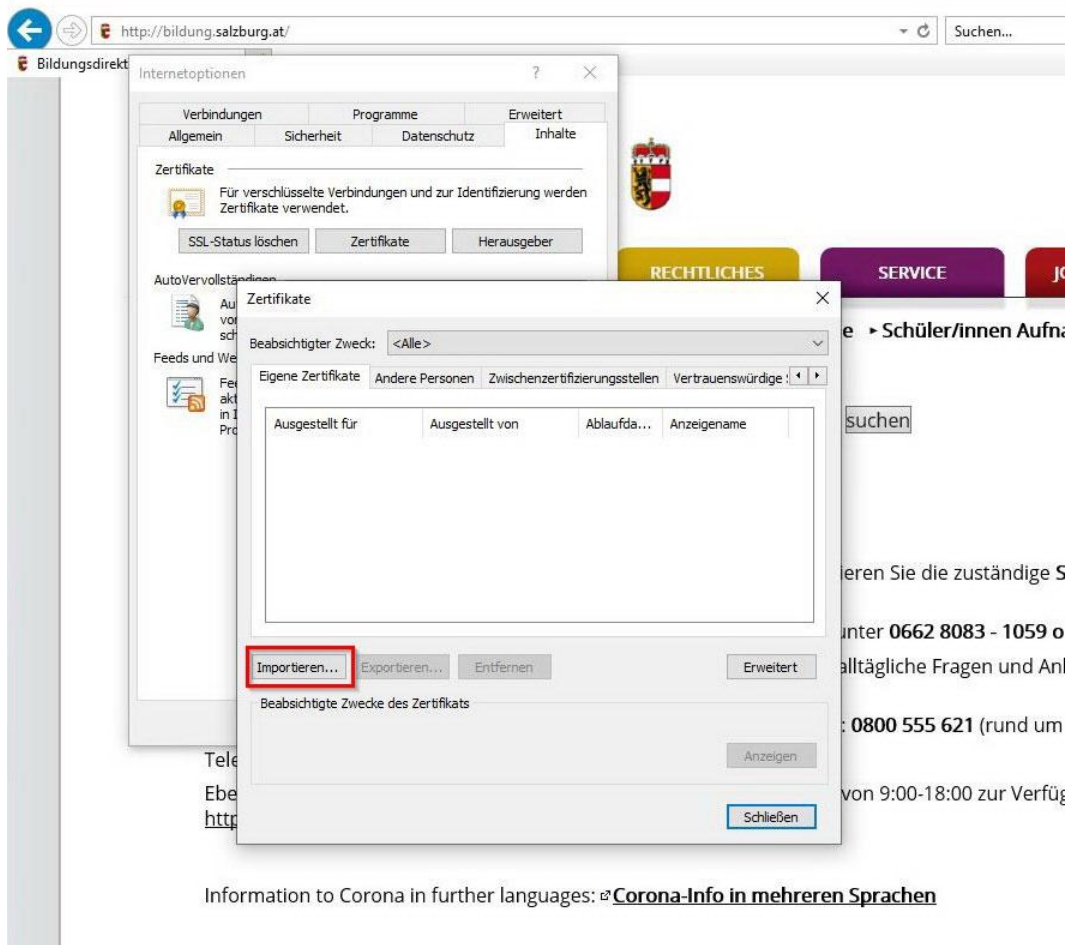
http://bildung.salzburg.at/

Suchen...

Bildungsdirekt

Internetoptionen

?

Verbindungen | Programme | Erweitert
Allgemein | Sicherheit | Datenschutz | Inhalte

Zertifikate

Für verschlüsselte Verbindungen und zur Identifizierung werden Zertifikate verwendet.

SSL-Status löschen | Zertifikate | Herausgeber

AutoVervollständigen

Au
vo
sch

Feeds und We

Fe
akt
in I
Pro

RECHTLICHES

SERVICE

J

Zertifikate

Beabsichtigter Zweck: <Alle>

Eigene Zertifikate | Andere Personen | Zwischenzertifizierungsstellen | Vertrauenswürdige

| Ausgestellt für | Ausgestellt von | Ablaufda... | Anzeigename |
|---|---|---|---|

Importieren... | Exportieren... | Entfernen | Erweitert

Beabsichtigte Zwecke des Zertifikats

Anzeigen

Schließen

e ▸ Schüler/innen Aufn

suchen

ieren Sie die zuständige S

unter 0662 8083 - 1059 o

alltägliche Fragen und An

: 0800 555 621 (rund um

Tele

Ebe von 9:00-18:00 zur Verfü
http

Information to Corona in further languages: Corona-Info in mehreren Sprachen